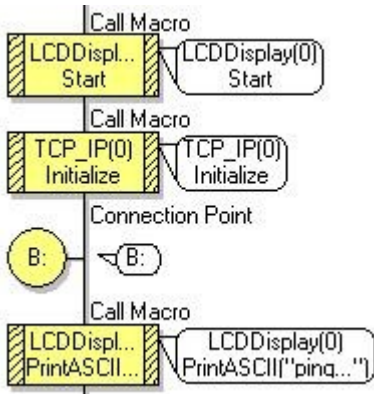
Call Macro

LCDDispl...
Start

LCDDisplay(0)
Start

Call Macro

TCP_IP(0)
Initialize

TCP_IP(0)
Initialize

Connection Point

B:

B:

Call Macro

LCDDispl...
PrintASCII...

LCDDisplay(0)
PrintASCII("ping...")